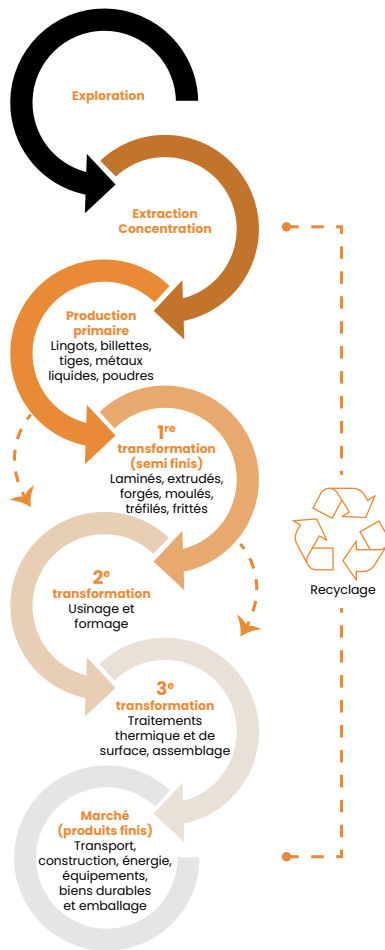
Exploration

Extraction
Concentration

Production primaire
Lingots, billettes, tiges, métaux liquides, poudres

1$^{re}$ transformation (semi finis)
Laminés, extrudés, forgés, moulés, tréfilés, frittés

2$^{e}$ transformation
Usinage et formage

3$^{e}$ transformation
Traitements thermique et de surface, assemblage

Marché (produits finis)
Transport, construction, énergie, équipements, biens durables et emballage

Recyclage